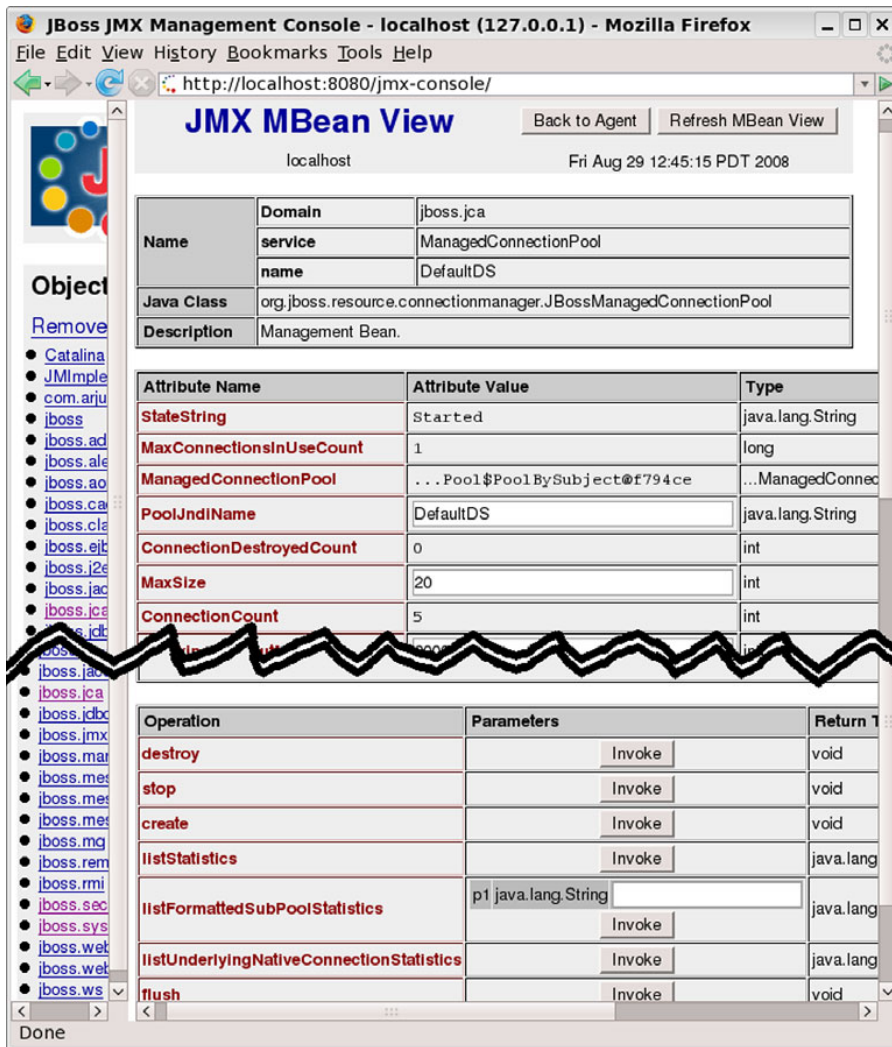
JBoss JMX Management Console - localhost (127.0.0.1) - Mozilla Firefox

File Edit View History Bookmarks Tools Help

http://localhost:8080/jmx-console/

Object

Remove

- Catalina
- JMImple
- com.arju
- jboss
- jboss.ad
- jboss.ale
- jboss.ao
- jboss.ca
- jboss.cla
- jboss.ejb
- jboss.j2e
- jboss.jac
- jboss.jca
- jboss.jdb
- jboss.jac
- jboss.jca
- jboss.jdbc
- jboss.jmx
- jboss.mar
- jboss.mes
- jboss.mes
- jboss.mes
- jboss.mq
- jboss.rem
- jboss.rmi
- jboss.sec
- jboss.sys
- jboss.web
- jboss.web
- jboss.ws

JMX MBean View

Back to Agent | Refresh MBean View

localhost

Fri Aug 29 12:45:15 PDT 2008

| Name | Domain | jboss.jca |
|---|---|---|
| | service | ManagedConnectionPool |
| | name | DefaultDS |
| Java Class | org.jboss.resource.connectionmanager.JBossManagedConnectionPool | |
| Description | Management Bean. | |

| Attribute Name | Attribute Value | Type |
|---|---|---|
| StateString | Started | java.lang.String |
| MaxConnectionsInUseCount | 1 | long |
| ManagedConnectionPool | ...Pool$PoolBySubject@f794ce | ...ManagedConnec |
| PoolJndiName | DefaultDS | java.lang.String |
| ConnectionDestroyedCount | 0 | int |
| MaxSize | 20 | int |
| ConnectionCount | 5 | int |
| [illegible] | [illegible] | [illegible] |

| Operation | Parameters | Return T |
|---|---|---|
| destroy | Invoke | void |
| stop | Invoke | void |
| create | Invoke | void |
| listStatistics | Invoke | java.lang |
| listFormattedSubPoolStatistics | p1 java.lang.String Invoke | java.lang |
| listUnderlyingNativeConnectionStatistics | Invoke | java.lang |
| flush | Invoke | void |

Done